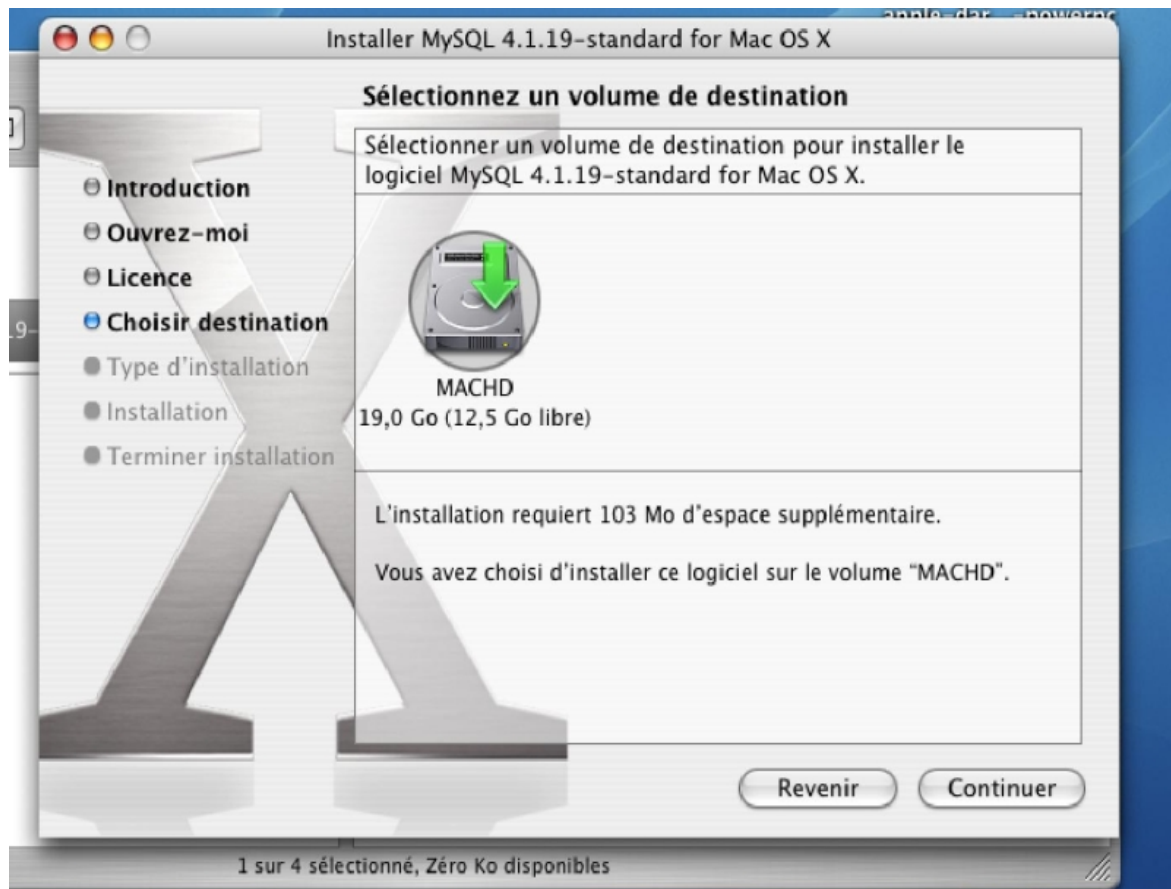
Installer MySQL 4.1.19-standard for Mac OS X

Sélectionnez un volume de destination

Introduction
Ouvrez-moi
Licence
Choisir destination
Type d'installation
Installation
Terminer installation

Sélectionner un volume de destination pour installer le logiciel MySQL 4.1.19-standard for Mac OS X.

MACHD
19,0 Go (12,5 Go libre)

L'installation requiert 103 Mo d'espace supplémentaire.

Vous avez choisi d'installer ce logiciel sur le volume "MACHD".

Revenir
Continuer

1 sur 4 sélectionné, Zéro Ko disponibles